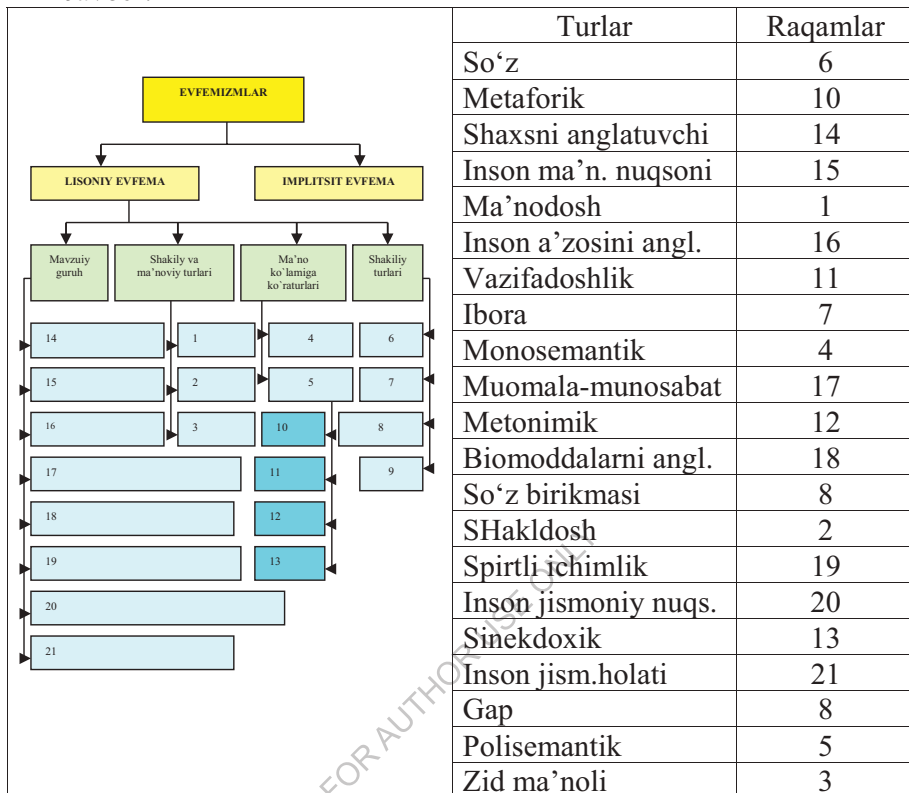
EVFEMIZMLAR

LISONIY EVFEMA

IMPLITSIT EVFEMA

Mavzuiy guruh

Shakily va ma'noviy turlari

Ma'no ko`lamiga ko`raturlari

Shakiliy turlari

14

1

4

6

15

2

5

7

16

3

10

8

17

11

9

18

12

19

13

20

21

| Turlar | Raqamlar |
|---|---|
| So'z | 6 |
| Metaforik | 10 |
| Shaxsni anglatuvchi | 14 |
| Inson ma'n. nuqsoni | 15 |
| Ma'nodosh | 1 |
| Inson a'zosini angl. | 16 |
| Vazifadoshlik | 11 |
| Ibora | 7 |
| Monosemantik | 4 |
| Muomala-munosabat | 17 |
| Metonimik | 12 |
| Biomoddalarni angl. | 18 |
| So'z birikmasi | 8 |
| SHakldosh | 2 |
| Spirtli ichimlik | 19 |
| Inson jismoniy nuqs. | 20 |
| Sinekdoxik | 13 |
| Inson jism.holati | 21 |
| Gap | 8 |
| Polisemantik | 5 |
| Zid ma'noli | 3 |

FOR AUTHOR USE ONLY